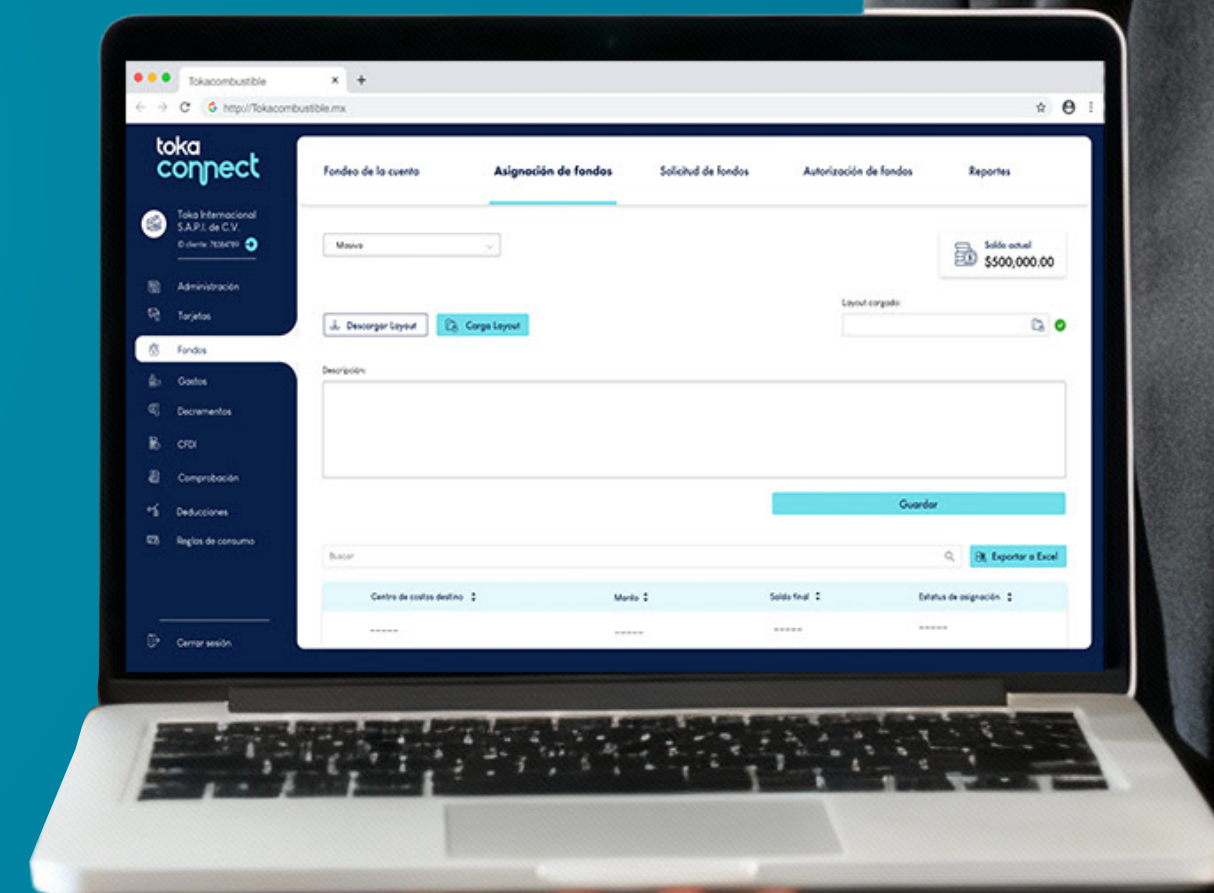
Tokacombustible
http://Tokacombustible.mx

toka connect

Toka Internacional S.A.P.I. de C.V.
ID cliente: 78364789

Administración
Tarjetas
Fondos
Gastos
Decrementos
CFDI
Comprobación
Deducciones
Reglas de consumo

Cerrar sesión

Fondeo de la cuenta
Asignación de fondos
Solicitud de fondos
Autorización de fondos
Reportes

Masivo

Saldo actual
$500,000.00

Layout cargado:

Descargar Layout
Carga Layout

Descripción:

Guardar

Buscar

Exportar a Excel

| Centro de costos destino | Monto | Saldo final | Estatus de asignación |
|---|---|---|---|
| ------ | ------ | ------ | ------ |